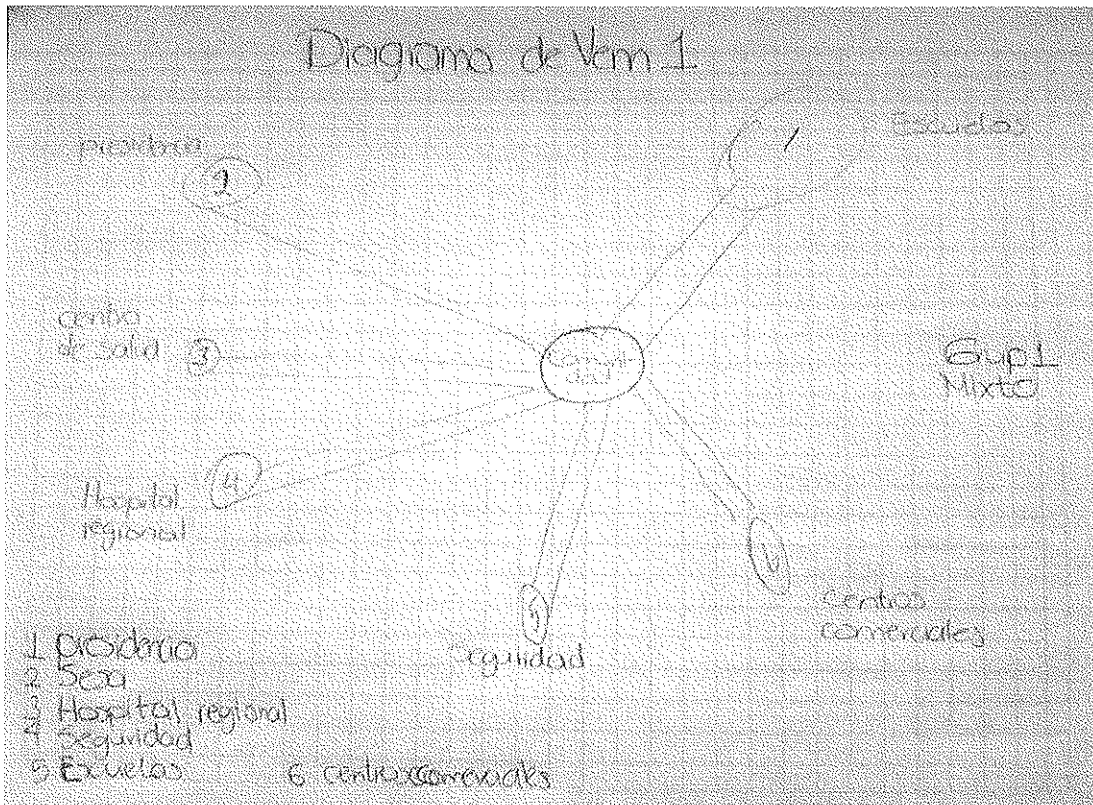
Diagrama de Venn 1

presidencia
2

Escuelas
1

centro de salud 3

Comunidad

Grup 1
Mixto

Hospital regional 4

6
Centros comerciales

5
seguridad

1 presidencia
2 5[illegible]
3 Hospital regional
4 Seguridad
5 Escuelas

6 centros comerciales